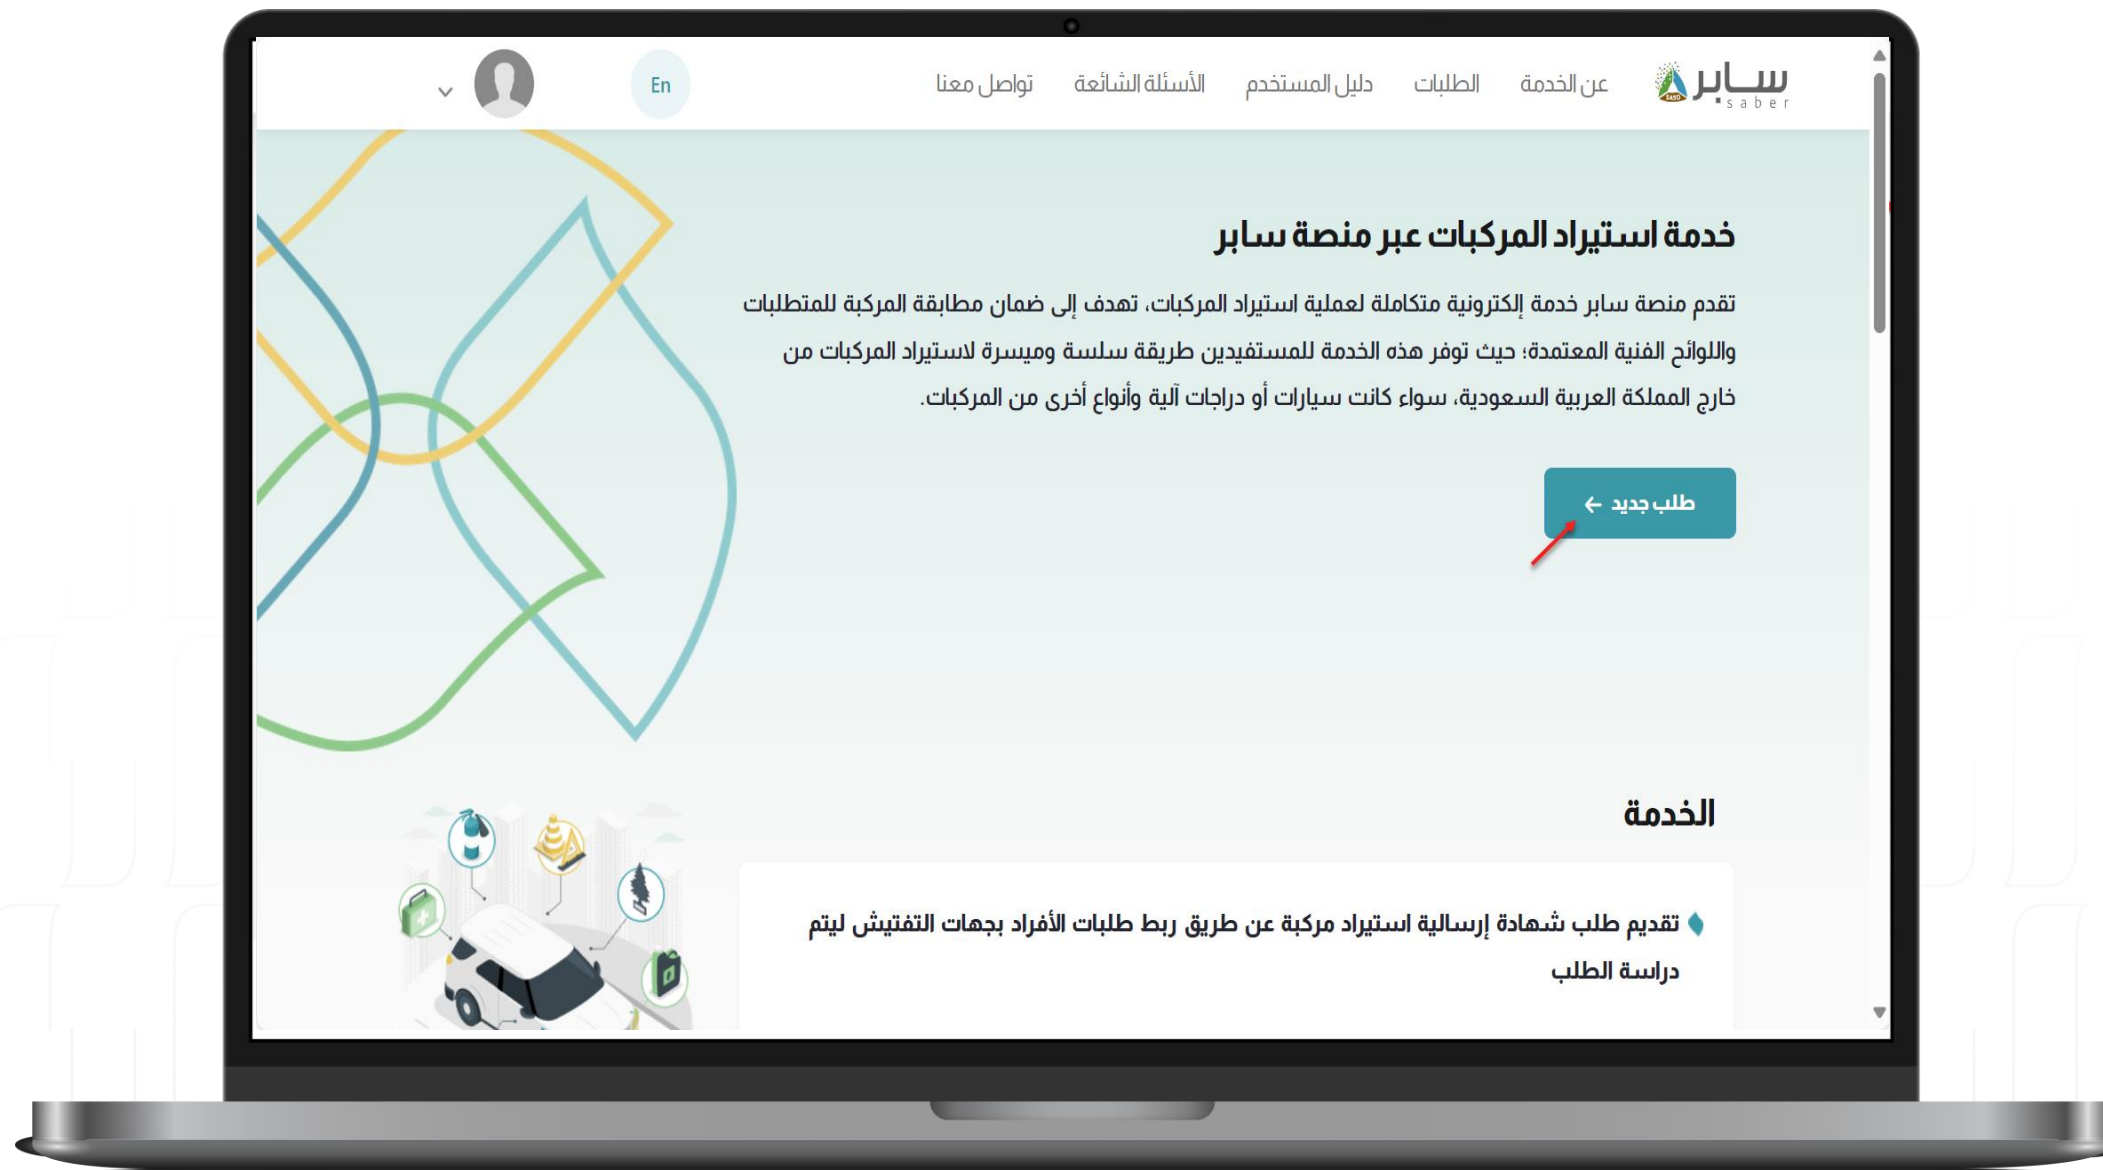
سـابر saber عن الخدمة الطلبات دليل المستخدم الأسئلة الشائعة تواصل معنا En

خدمة استيراد المركبات عبر منصة سابر

تقدم منصة سابر خدمة إلكترونية متكاملة لعملية استيراد المركبات، تهدف إلى ضمان مطابقة المركبة للمتطلبات واللوائح الفنية المعتمدة؛ حيث توفر هذه الخدمة للمستفيدين طريقة سلسة وميسرة لاستيراد المركبات من خارج المملكة العربية السعودية، سواء كانت سيارات أو دراجات آلية وأنواع أخرى من المركبات.

طلب جديد ←

الخدمة

تقديم طلب شهادة إرسالية استيراد مركبة عن طريق ربط طلبات الأفراد بجهات التفتيش ليتم دراسة الطلب